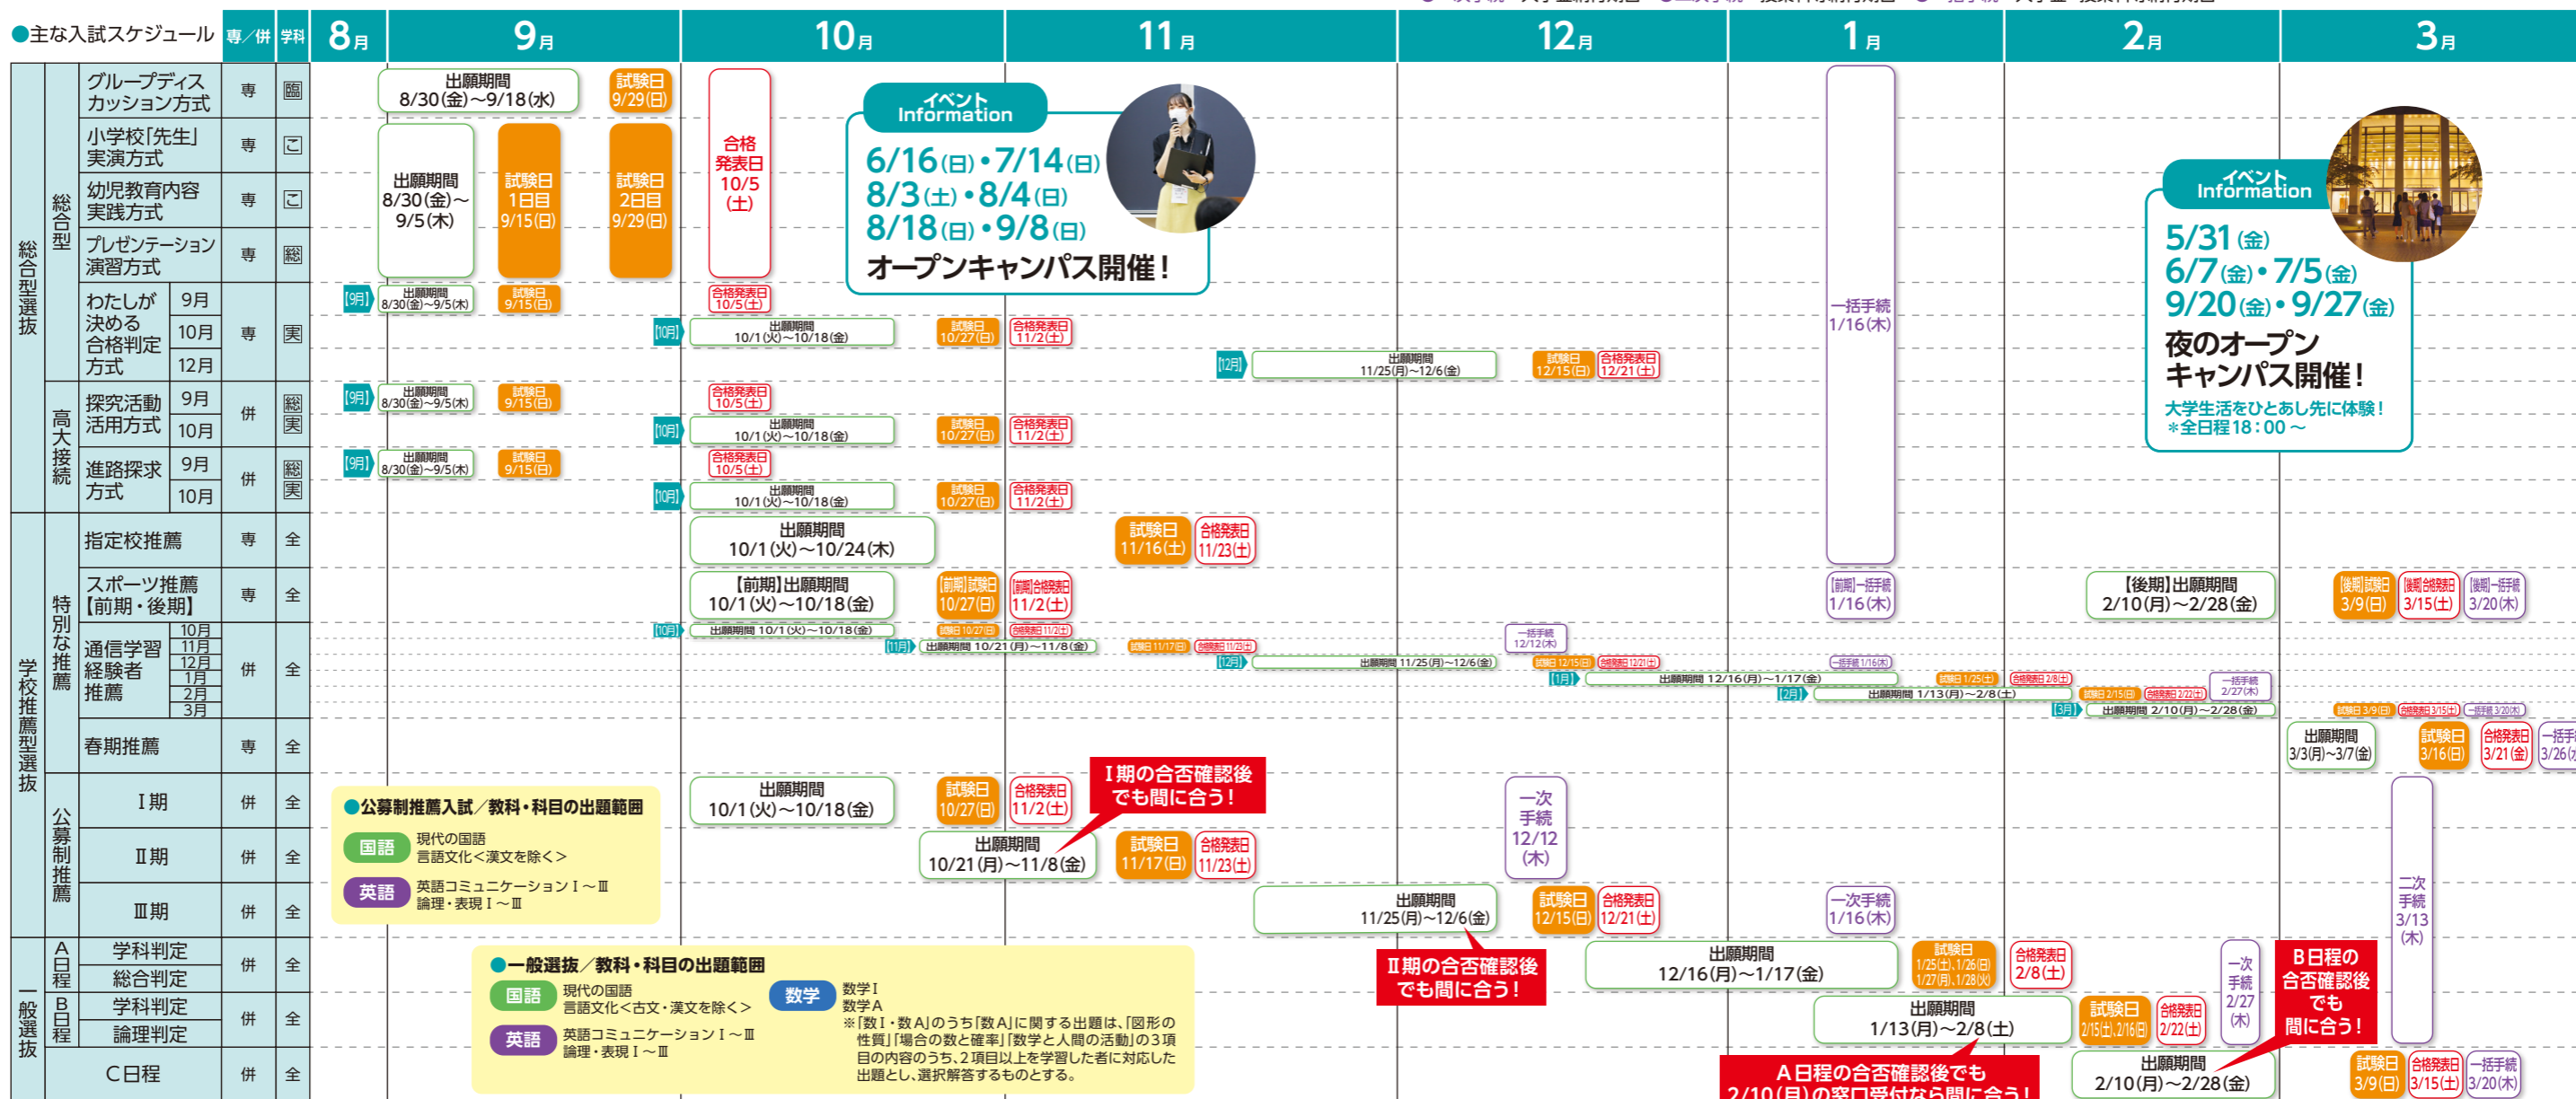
●主な入試スケジュール 専／併 学科 8月 9月 10月 11月 12月 1月 2月 3月

総合型選抜

総合型

グループディスカッション方式 専 国
出願期間 8/30(金)～9/18(水)
試験日 9/29(日)

小学校「先生」実演方式 専 こ
幼児教育内容実践方式 専 こ
出願期間 8/30(金)～9/5(木)
試験日 1日目 9/15(日)
試験日 2日目 9/29(日)
合格発表日 10/5(土)

プレゼンテーション演習方式 専 総

わたしが決める合格判定方式 9月 10月 12月 専 実
[9月] 出願期間 8/30(金)～9/5(木) 試験日 9/15(日) 合格発表日 10/5(土)
[10月] 出願期間 10/1(火)～10/18(金) 試験日 10/27(日) 合格発表日 11/2(土)
[12月] 出願期間 11/25(月)～12/6(金) 試験日 12/15(日) 合格発表日 12/21(土)

高大接続

探究活動活用方式 9月 10月 併 総 実
[9月] 出願期間 8/30(金)～9/5(木) 試験日 9/15(日) 合格発表日 10/5(土)
[10月] 出願期間 10/1(火)～10/18(金) 試験日 10/27(日) 合格発表日 11/2(土)

進路探求方式 9月 10月 併 総 実
[9月] 出願期間 8/30(金)～9/5(木) 試験日 9/15(日) 合格発表日 10/5(土)
[10月] 出願期間 10/1(火)～10/18(金) 試験日 10/27(日) 合格発表日 11/2(土)

一括手続 1/16(木)

イベント Information
6/16(日)・7/14(日)
8/3(土)・8/4(日)
8/18(日)・9/8(日)
オープンキャンパス開催！

イベント Information
5/31(金)
6/7(金)・7/5(金)
9/20(金)・9/27(金)
夜のオープンキャンパス開催！
大学生活をひとあし先に体験！
＊全日程18：00～

学校推薦型選抜

特別な推薦

指定校推薦 専 全
出願期間 10/1(火)～10/24(木) 試験日 11/16(土) 合格発表日 11/23(土)

スポーツ推薦【前期・後期】 専 全
【前期】出願期間 10/1(火)～10/18(金) [前期]試験日 10/27(日) [前期]合格発表日 11/2(土) [前期]一括手続 1/16(木)
【後期】出願期間 2/10(月)～2/28(金) [後期]試験日 3/9(日) [後期]合格発表日 3/15(土) [後期]一括手続 3/20(木)

通信学習経験者推薦 10月 11月 12月 1月 2月 3月 併 全
[10月] 出願期間 10/1(火)～10/18(金) 試験日 10/27(日) 合格発表日 11/2(土)
[11月] 出願期間 10/21(月)～11/8(金) 試験日 11/17(日) 合格発表日 11/23(土) 一括手続 12/12(木)
[12月] 出願期間 11/25(月)～12/6(金) 試験日 12/15(日) 合格発表日 12/21(土) 一括手続 1/16(木)
[1月] 出願期間 12/16(月)～1/17(金) 試験日 1/25(土) 合格発表日 2/8(土)
[2月] 出願期間 1/13(月)～2/8(土) 試験日 2/15(日) 合格発表日 2/22(土) 一括手続 2/27(木)
[3月] 出願期間 2/10(月)～2/28(金) 試験日 3/9(日) 合格発表日 3/15(土) 一括手続 3/20(木)

春期推薦 専 全
出願期間 3/3(月)～3/7(金) 試験日 3/16(日) 合格発表日 3/21(金) 一括手続 3/26(水)

公募制推薦

Ⅰ期 併 全
出願期間 10/1(火)～10/18(金) 試験日 10/27(日) 合格発表日 11/2(土)
Ⅱ期 併 全
出願期間 10/21(月)～11/8(金) 試験日 11/17(日) 合格発表日 11/23(土)
Ⅲ期 併 全
出願期間 11/25(月)～12/6(金) 試験日 12/15(日) 合格発表日 12/21(土)
一次手続 12/12(木)
一次手続 1/16(木)
二次手続 3/13(木)

Ⅰ期の合否確認後でも間に合う！
Ⅱ期の合否確認後でも間に合う！

●公募制推薦入試／教科・科目の出題範囲
国語 現代の国語 言語文化＜漢文を除く＞
英語 英語コミュニケーションⅠ～Ⅲ 論理・表現Ⅰ～Ⅲ

一般選抜

A日程 学科判定 総合判定 併 全
出願期間 12/16(月)～1/17(金) 試験日 1/25(土)、1/26(日) 1/27(月)、1/28(火) 合格発表日 2/8(土)
B日程 学科判定 論理判定 併 全
出願期間 1/13(月)～2/8(土) 試験日 2/15(土)、2/16(日) 合格発表日 2/22(土)
一次手続 2/27(木)
C日程 併 全
出願期間 2/10(月)～2/28(金) 試験日 3/9(日) 合格発表日 3/15(土) 一括手続 3/20(木)

B日程の合否確認後でも間に合う！
A日程の合否確認後でも 2/10(月)の窓口受付なら間に合う！

●一般選抜／教科・科目の出題範囲
国語 現代の国語 言語文化＜古文・漢文を除く＞
英語 英語コミュニケーションⅠ～Ⅲ 論理・表現Ⅰ～Ⅲ
数学 数学Ⅰ 数学A
※「数Ⅰ・数A」のうち「数A」に関する出題は、「図形の性質」「場合の数と確率」「数学と人間の活動」の3項目の内容のうち、2項目以上を学習した者に対応した出題とし、選択解答するものとする。